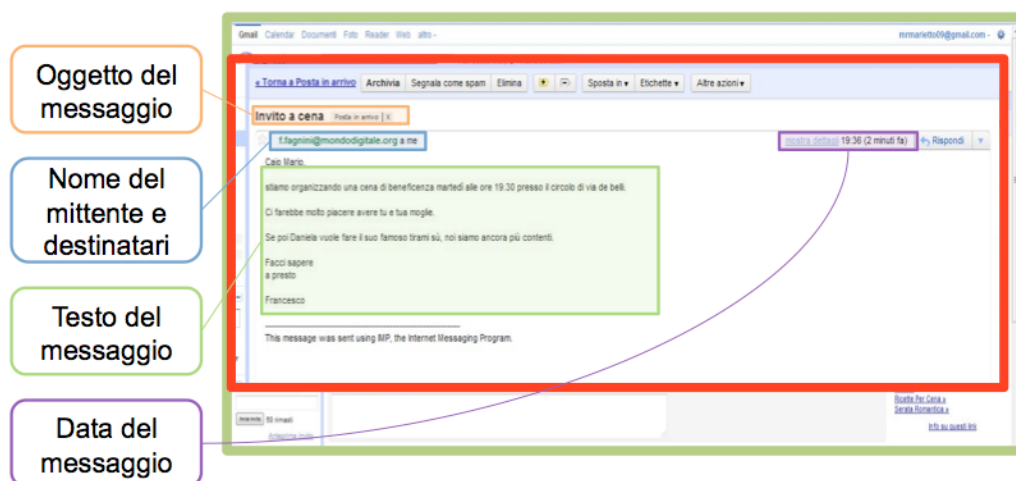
Oggetto del messaggio

Nome del mittente e destinatari

Testo del messaggio

Data del messaggio

Gmail Calendar Documenti Foto Reader Web altro ▾

mrmarietto09@gmail.com ▾

« Torna a Posta in arrivo | Archivia | Segnala come spam | Elimina | Sposta in ▾ | Etichette ▾ | Altre azioni ▾

Invito a cena Posta in arrivo X

f.fagnini@mondodigitale.org a me

mostra dettagli 19:36 (2 minuti fa) Rispondi

Caio Mario,

stiamo organizzando una cena di beneficenza martedì alle ore 19:30 presso il circolo di via de belli.

Ci farebbe molto piacere avere tu e tua moglie.

Se poi Daniela vuole fare il suo famoso tiramì sù, noi siamo ancora più contenti.

Facci sapere
a presto

Francesco

This message was sent using IMP, the Internet Messaging Program.

Invia invito 50 rimasti

Anteprima invito

Ricette Per Cena »
Serata Romantica »

Info su questi link